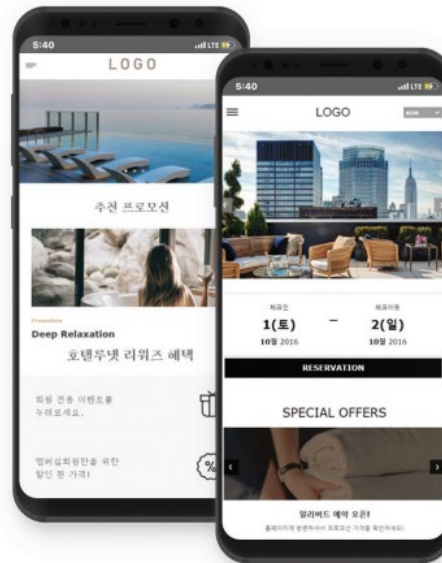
5:40

LOGO

추천 프로모션

Promotion

Deep Relaxation

호텔투넷 리위즈 혜택

회원 전용 이벤트를 누려보세요.

멤버십회원만을 위한 할인 된 가격!

5:40

LOGO

체크인

1(토)

10월 2016

체크아웃

2(일)

10월 2016

RESERVATION

SPECIAL OFFERS

얼리버드 예약 오픈!

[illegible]